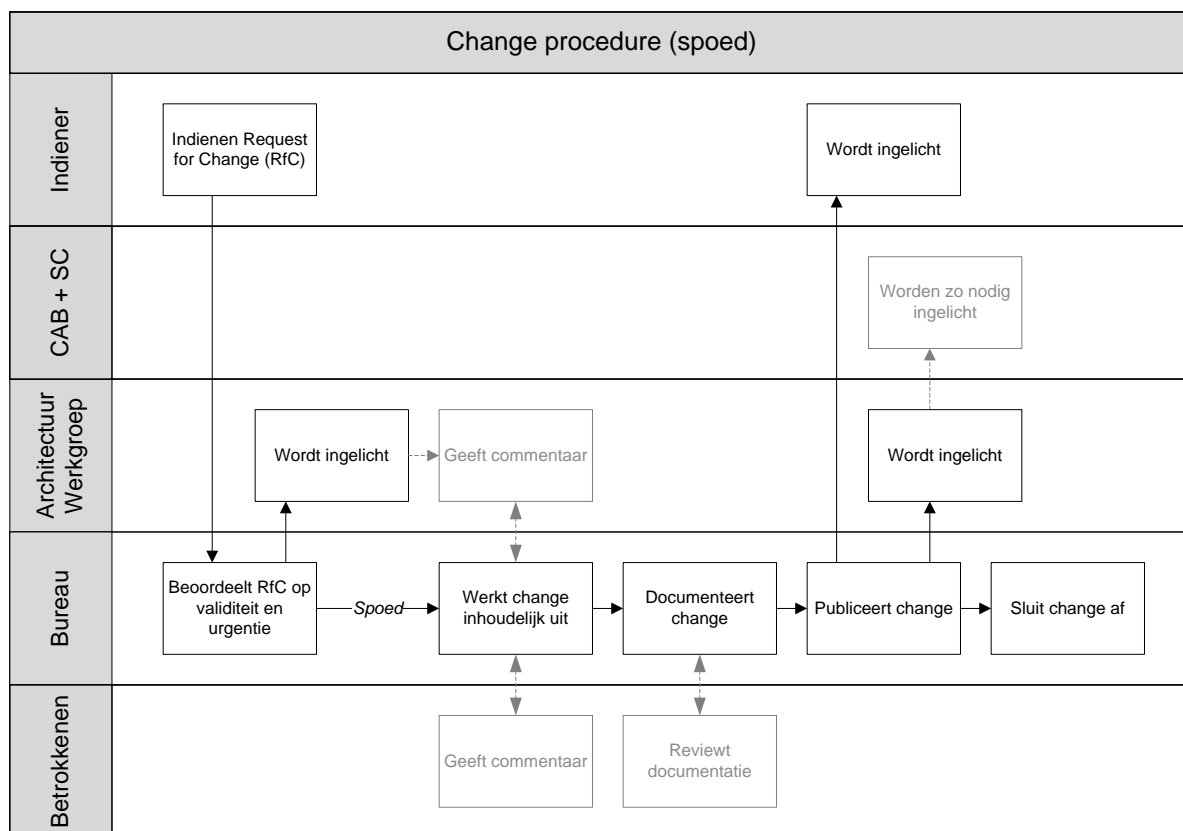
Change procedure (spoed)

Indiener

Indienen Request for Change (RfC)

Wordt ingelicht

CAB + SC

Worden zo nodig ingelicht

Architectuur Werkgroep

Wordt ingelicht

Geeft commentaar

Wordt ingelicht

Bureau

Beoordeelt RfC op validiteit en urgentie

Spoed

Werkt change inhoudelijk uit

Documenteert change

Publiceert change

Sluit change af

Betrokkenen

Geeft commentaar

Reviewt documentatie